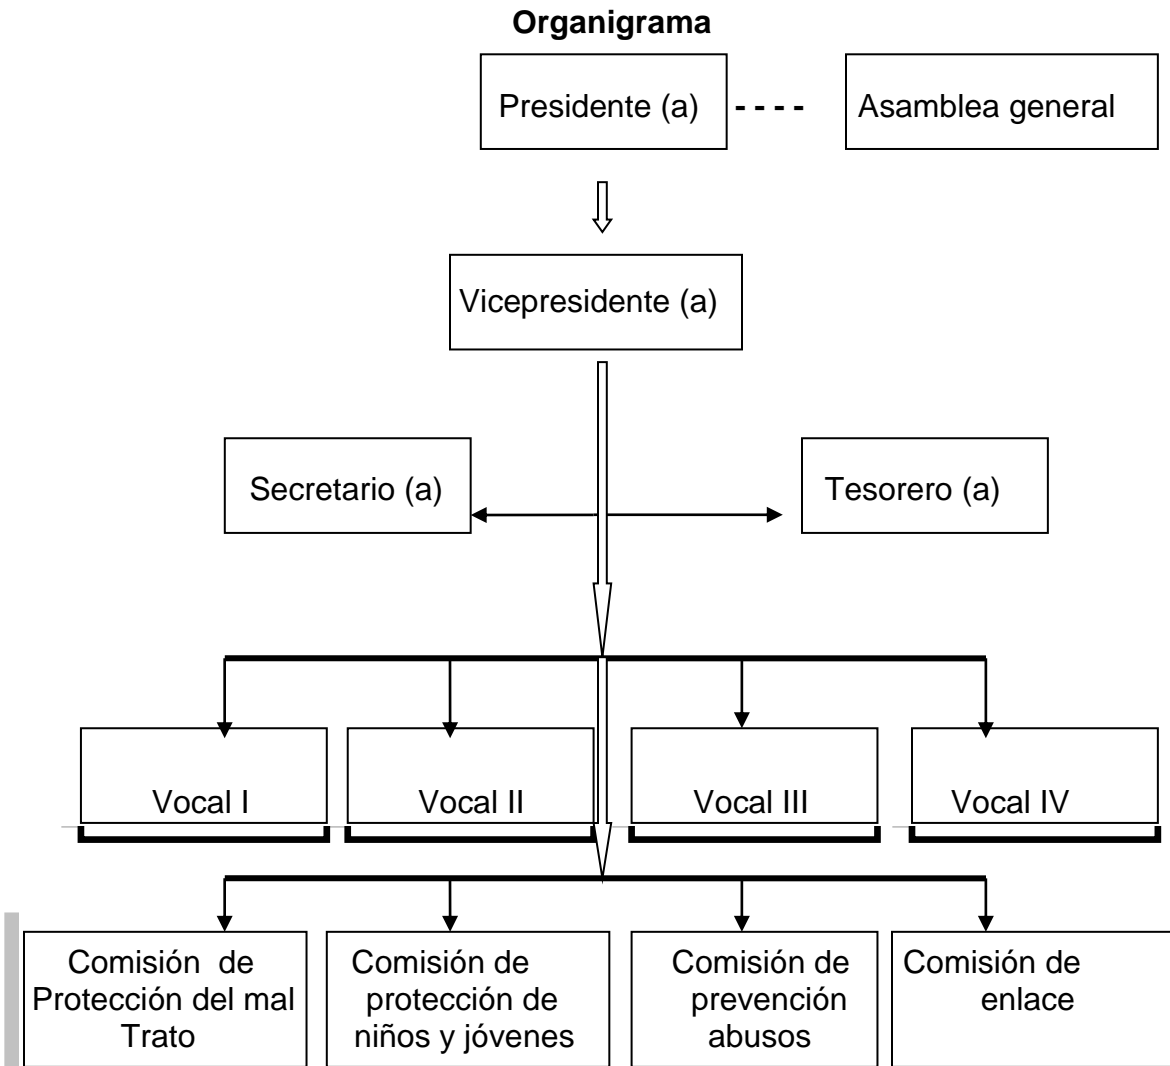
**Organigrama**

Presidente (a)

Asamblea general

Vicepresidente (a)

Secretario (a)

Tesorero (a)

Vocal I

Vocal II

Vocal III

Vocal IV

Comisión de Protección del mal Trato

Comisión de protección de niños y jóvenes

Comisión de prevención abusos

Comisión de enlace